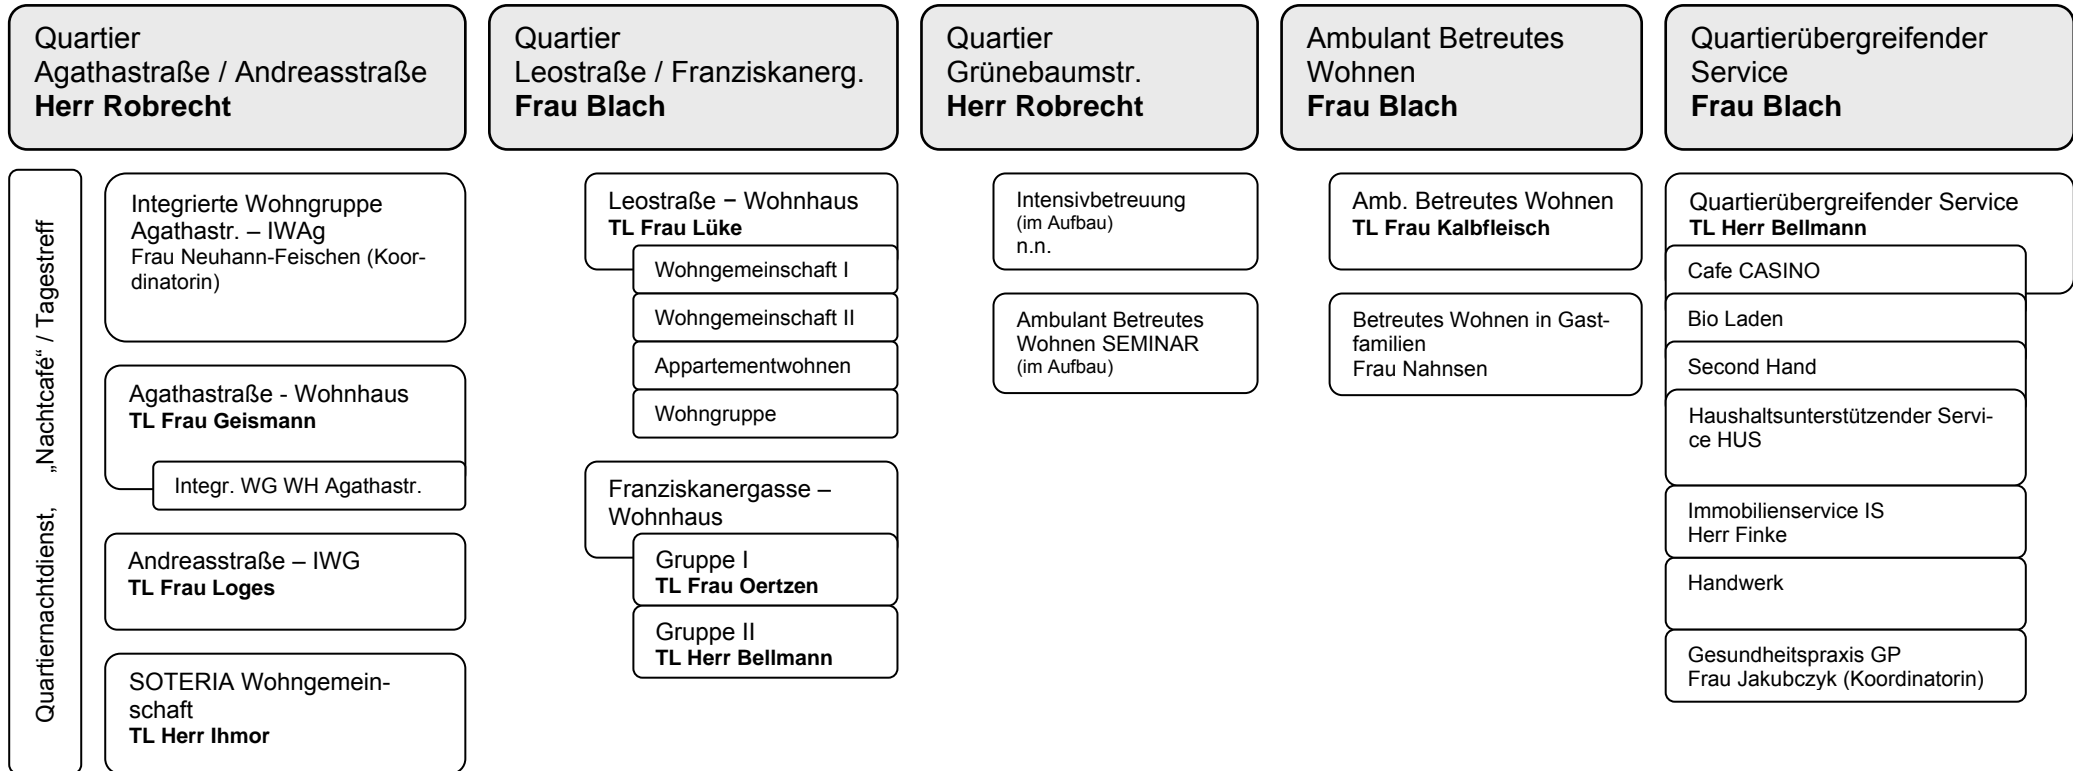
Quartier
Agathastraße / Andreasstraße
**Herr Robrecht**

Quartier
Leostraße / Franziskanerg.
**Frau Blach**

Quartier
Grünebaumstr.
**Herr Robrecht**

Ambulant Betreutes Wohnen
**Frau Blach**

Quartierübergreifender Service
**Frau Blach**

Quartiernachtdienst, „Nachtcafé" / Tagestreff

Integrierte Wohngruppe Agathastr. – IWAg
Frau Neuhann-Feischen (Koordinatorin)

Agathastraße - Wohnhaus
**TL Frau Geismann**

Integr. WG WH Agathastr.

Andreasstraße – IWG
**TL Frau Loges**

SOTERIA Wohngemeinschaft
**TL Herr Ihmor**

Leostraße – Wohnhaus
**TL Frau Lüke**

Wohngemeinschaft I

Wohngemeinschaft II

Appartementwohnen

Wohngruppe

Franziskanergasse – Wohnhaus

Gruppe I
**TL Frau Oertzen**

Gruppe II
**TL Herr Bellmann**

Intensivbetreuung
(im Aufbau)
n.n.

Ambulant Betreutes Wohnen SEMINAR
(im Aufbau)

Amb. Betreutes Wohnen
**TL Frau Kalbfleisch**

Betreutes Wohnen in Gastfamilien
Frau Nahnsen

Quartierübergreifender Service
**TL Herr Bellmann**

Cafe CASINO

Bio Laden

Second Hand

Haushaltsunterstützender Service HUS

Immobilienservice IS
Herr Finke

Handwerk

Gesundheitspraxis GP
Frau Jakubczyk (Koordinatorin)